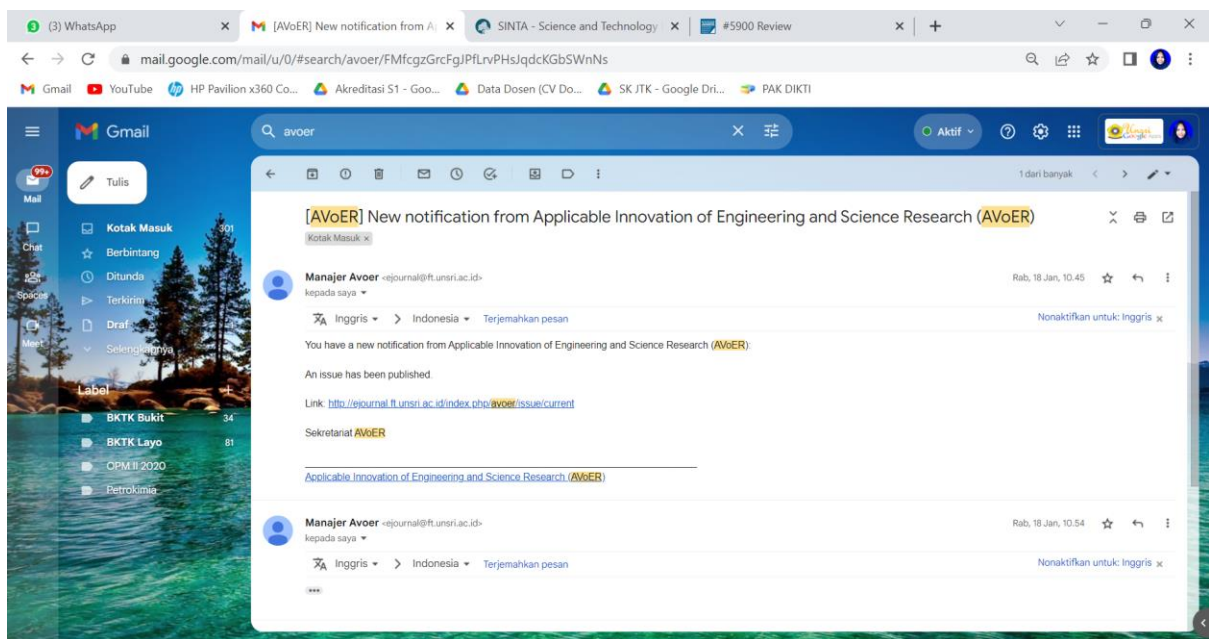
(3) WhatsApp
[AVoER] New notification from A
SINTA - Science and Technology
#5900 Review

mail.google.com/mail/u/0/#search/avoer/FMfcgzGrcFgJPfLrvPHsJqdcKGbSWnNs

Gmail YouTube HP Pavilion x360 Co... Akreditasi S1 - Goo... Data Dosen (CV Do... SK JTK - Google Dri... PAK DIKTI

Gmail
avoer
Aktif

99+
Mail
Chat
Spaces
Meet

Tulis
Kotak Masuk 301
Berbintang
Ditunda
Terkirim
Draf
Selengkapnya

Label
BKTK Bukit 34
BKTK Layo 81
OPM II 2020
Petrokimia

1 dari banyak

[AVoER] New notification from Applicable Innovation of Engineering and Science Research (AVoER)
Kotak Masuk ×

Manajer Avoer <ejournal@ft.unsri.ac.id>
kepada saya
Rab, 18 Jan, 10.45

Inggris > Indonesia Terjemahkan pesan
Nonaktifkan untuk: Inggris ×

You have a new notification from Applicable Innovation of Engineering and Science Research (AVoER):

An issue has been published.

Link: http://ejournal.ft.unsri.ac.id/index.php/avoer/issue/current

Sekretariat AVoER

Applicable Innovation of Engineering and Science Research (AVoER)

Manajer Avoer <ejournal@ft.unsri.ac.id>
kepada saya
Rab, 18 Jan, 10.54

Inggris > Indonesia Terjemahkan pesan
Nonaktifkan untuk: Inggris ×